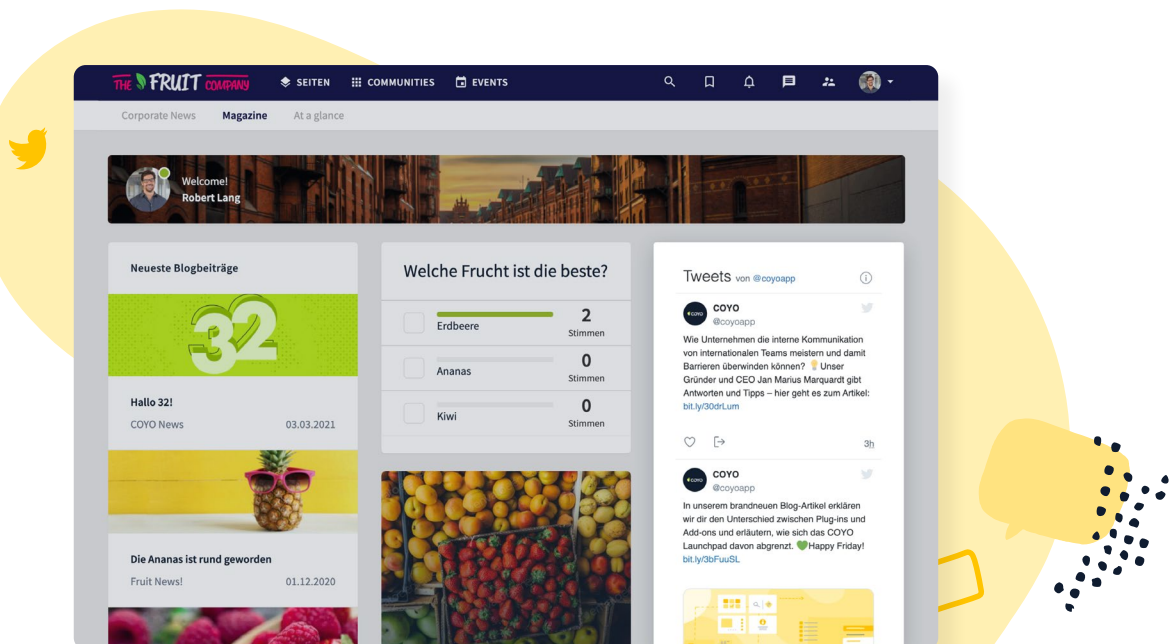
THE FRUIT COMPANY

SEITEN COMMUNITIES EVENTS

Corporate News Magazine At a glance

Welcome!
Robert Lang

Neueste Blogbeiträge

32

Hallo 32!
COYO News 03.03.2021

Die Ananas ist rund geworden
Fruit News! 01.12.2020

Welche Frucht ist die beste?

| | | |
|---|---|---|
| Erdbeere | 2 | Stimmen |
| Ananas | 0 | Stimmen |
| Kiwi | 0 | Stimmen |

Tweets von @coyoapp

COYO
@coyoapp
Wie Unternehmen die interne Kommunikation von internationalen Teams meistern und damit Barrieren überwinden können? 💡 Unser Gründer und CEO Jan Marius Marquardt gibt Antworten und Tipps – hier geht es zum Artikel: bit.ly/30drLum

3h

COYO
@coyoapp
In unserem brandneuen Blog-Artikel erklären wir dir den Unterschied zwischen Plug-ins und Add-ons und erläutern, wie sich das COYO Launchpad davon abgrenzt. 💚 Happy Friday! bit.ly/3bFuuSL